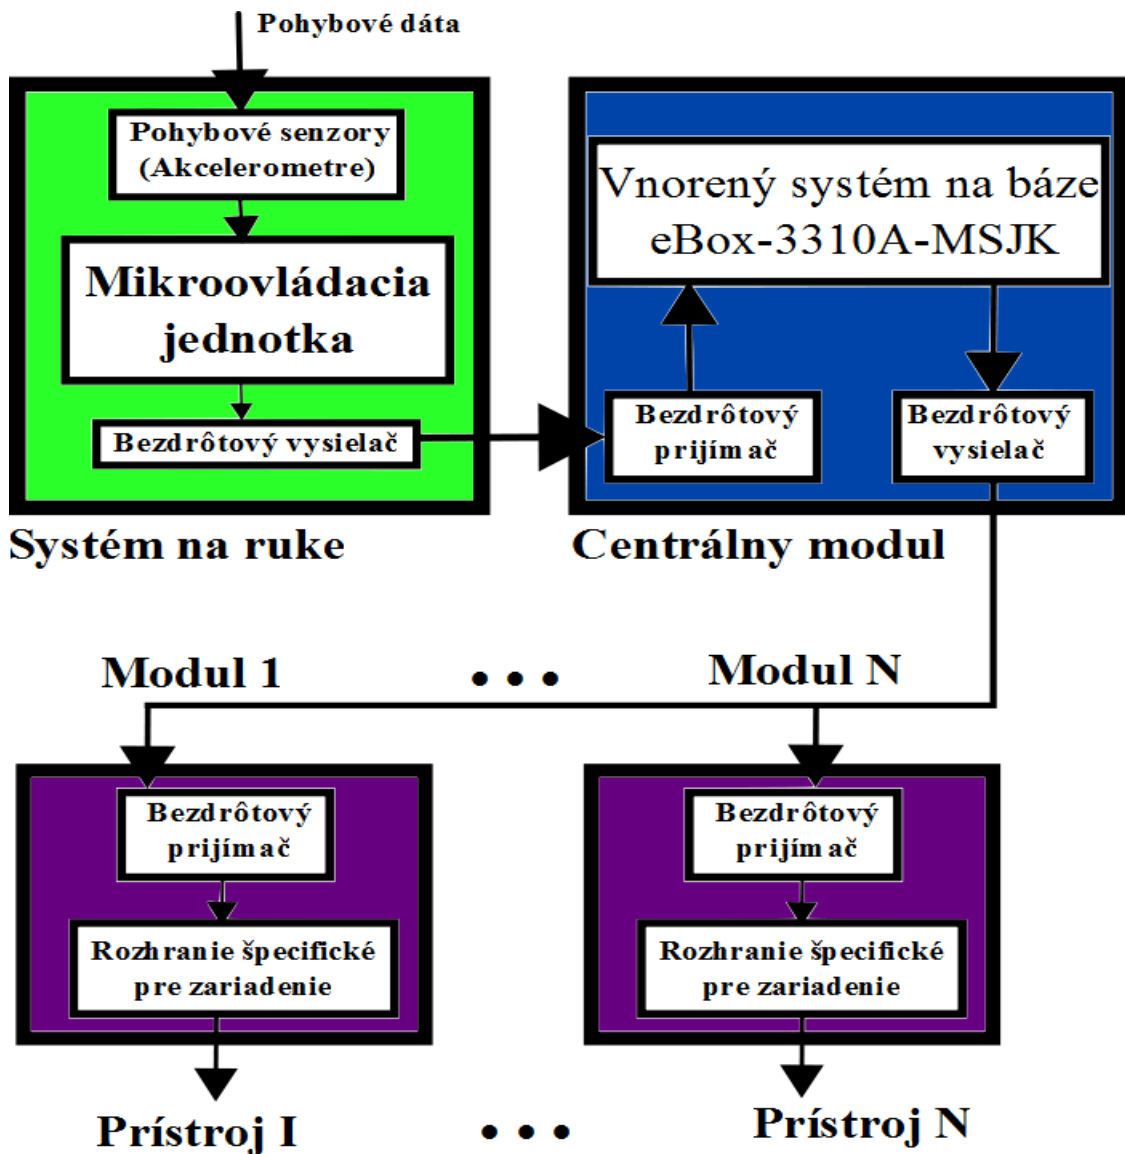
Pohybové dáta

Pohybové senzory (Akcelerometre)

Mikroovládacia jednotka

Bezdrôtový vysielač

Systém na ruke

Vnorený systém na báze eBox-3310A-MSJK

Bezdrôtový prijímač

Bezdrôtový vysielač

Centrálny modul

Modul 1

• • •

Modul N

Bezdrôtový prijímač

Rozhranie špecifické pre zariadenie

Bezdrôtový prijímač

Rozhranie špecifické pre zariadenie

Prístroj I

• • •

Prístroj N